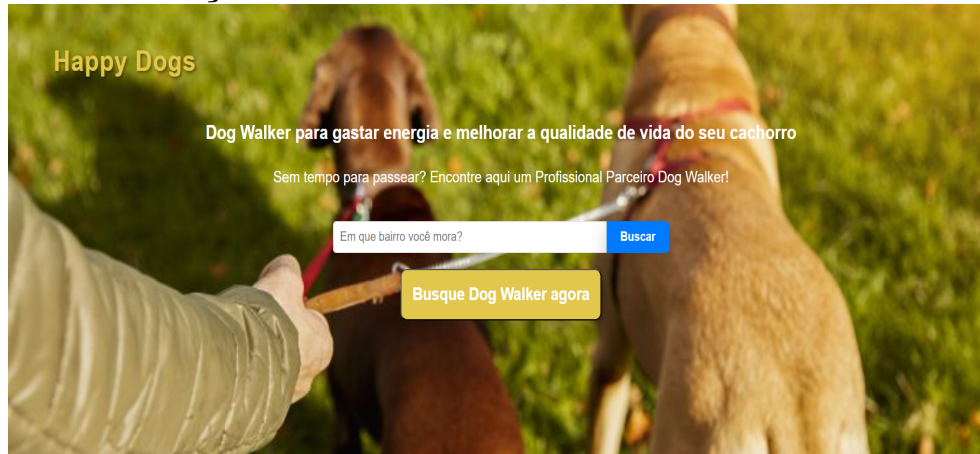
Happy Dogs

Dog Walker para gastar energia e melhorar a qualidade de vida do seu cachorro

Sem tempo para passear? Encontre aqui um Profissional Parceiro Dog Walker!

Em que bairro você mora?

Buscar

Busque Dog Walker agora